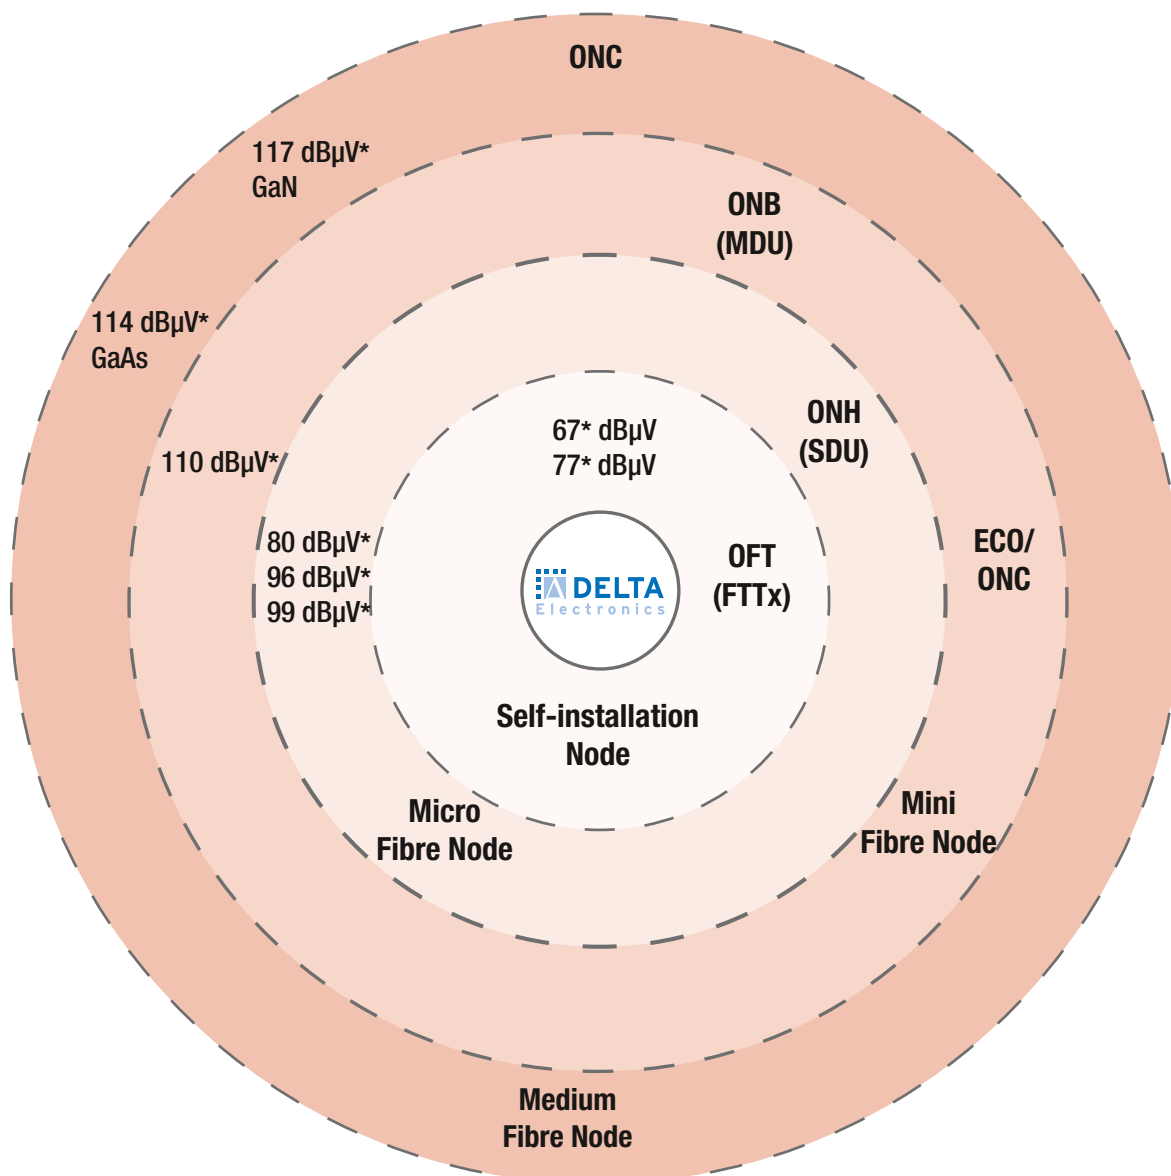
ONC

117 dBμV*
GaN

ONB
(MDU)

114 dBμV*
GaAs

ONH
(SDU)

110 dBμV*

67* dBμV
77* dBμV

ECO/
ONC

80 dBμV*
96 dBμV*
99 dBμV*

DELTA
Electronics

OFT
(FTTx)

Self-installation
Node

Micro
Fibre Node

Mini
Fibre Node

Medium
Fibre Node